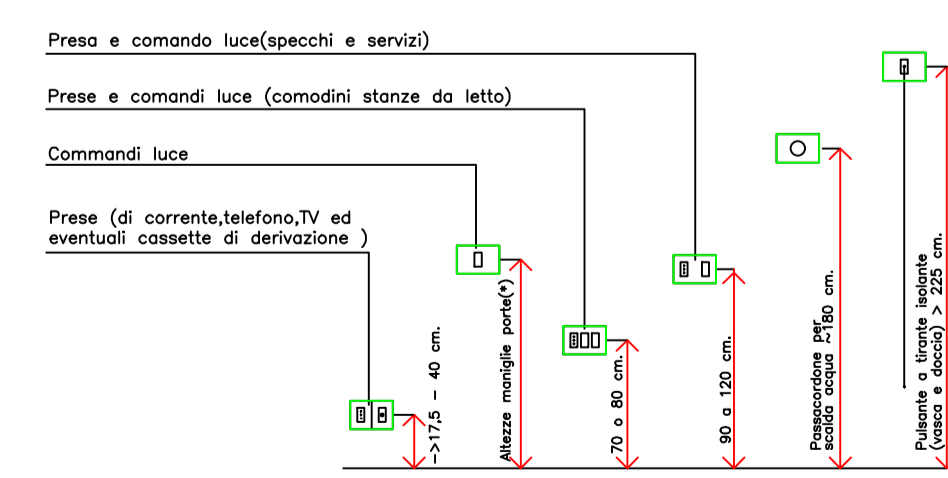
Presa e comando luce(specchi e servizi)

Prese e comandi luce (comodini stanze da letto)

Commandi luce

Prese (di corrente,telefono,TV ed eventuali cassette di derivazione )

->17,5 - 40 cm.

Altezze maniglie porte(*)

70 o 80 cm.

90 a 120 cm.

Passacordone per scalda acqua ~180 cm.

Pulsante a tirante isolante (vasca e doccia) > 225 cm.